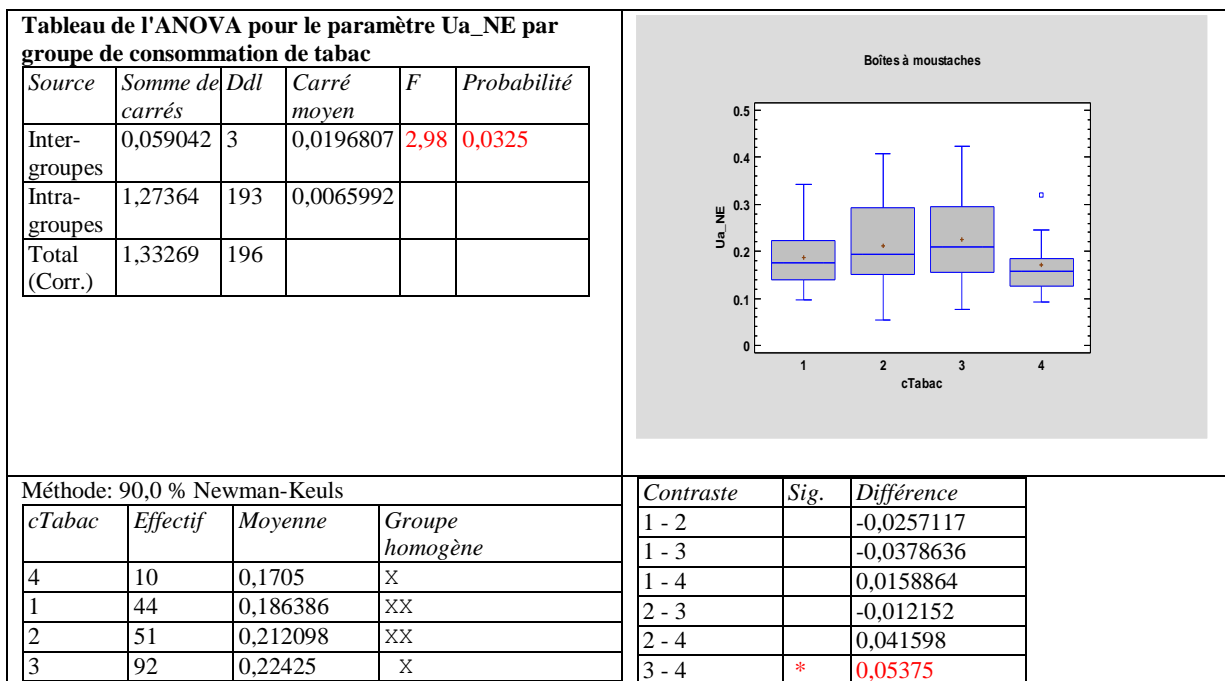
**Tableau de l'ANOVA pour le paramètre Ua_NE par groupe de consommation de tabac**

| Source | Somme de carrés | Ddl | Carré moyen | F | Probabilité |
|---|---|---|---|---|---|
| Inter-groupes | 0,059042 | 3 | 0,0196807 | 2,98 | 0,0325 |
| Intra-groupes | 1,27364 | 193 | 0,0065992 | | |
| Total (Corr.) | 1,33269 | 196 | | | |

Boîtes à moustaches

0.5
0.4
0.3
0.2
0.1
0
Ua_NE
1 2 3 4
cTabac

Méthode: 90,0 % Newman-Keuls

| cTabac | Effectif | Moyenne | Groupe homogène |
|---|---|---|---|
| 4 | 10 | 0,1705 | X |
| 1 | 44 | 0,186386 | XX |
| 2 | 51 | 0,212098 | XX |
| 3 | 92 | 0,22425 | X |

| Contraste | Sig. | Différence |
|---|---|---|
| 1 - 2 | | -0,0257117 |
| 1 - 3 | | -0,0378636 |
| 1 - 4 | | 0,0158864 |
| 2 - 3 | | -0,012152 |
| 2 - 4 | | 0,041598 |
| 3 - 4 | * | 0,05375 |